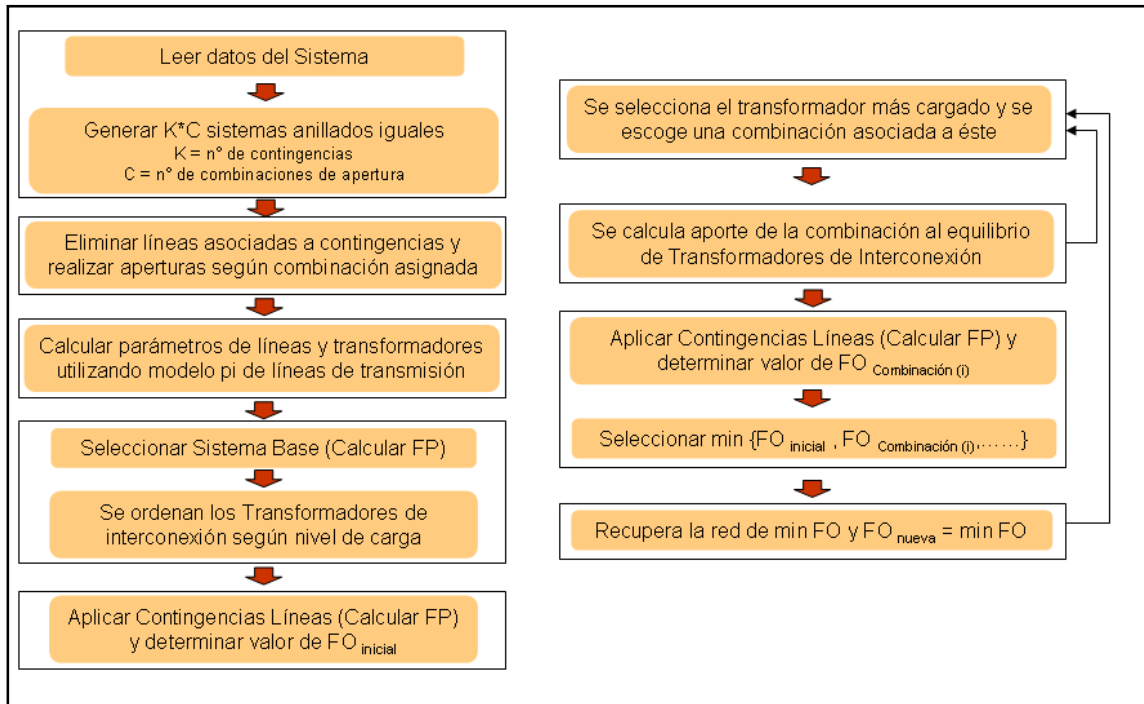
Leer datos del Sistema

Generar K*C sistemas anillados iguales
K = n° de contingencias
C = n° de combinaciones de apertura

Eliminar líneas asociadas a contingencias y realizar aperturas según combinación asignada

Calcular parámetros de líneas y transformadores utilizando modelo pi de líneas de transmisión

Seleccionar Sistema Base (Calcular FP)

Se ordenan los Transformadores de interconexión según nivel de carga

Aplicar Contingencias Líneas (Calcular FP) y determinar valor de FO $_{inicial}$

Se selecciona el transformador más cargado y se escoge una combinación asociada a éste

Se calcula aporte de la combinación al equilibrio de Transformadores de Interconexión

Aplicar Contingencias Líneas (Calcular FP) y determinar valor de FO $_{Combinación\ (i)}$

Seleccionar min {FO $_{inicial}$ , FO $_{Combinación\ (i)}$,……}

Recupera la red de min FO y FO $_{nueva}$ = min FO